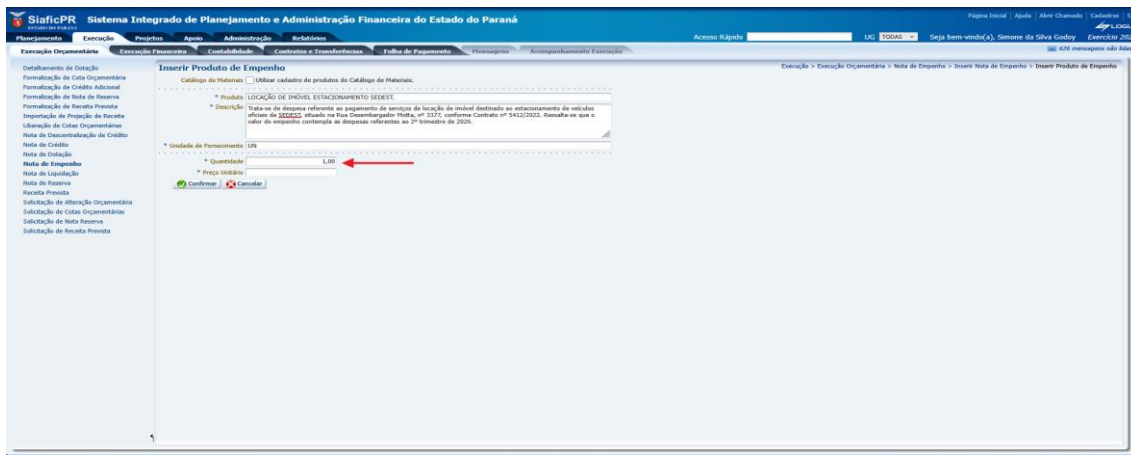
SiaficPR ESTADO DO PARANÁ Sistema Integrado de Planejamento e Administração Financeira do Estado do Paraná

Página Inicial | Ajuda | Abrir Chamado | Cadastros | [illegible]

Planejamento Execução Projetos Apoio Administração Relatórios

Acesso Rápido UG TODAS Seja bem-vindo(a), Simone da Silva Godoy Exercício 202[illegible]

Execução Orçamentária Execução Financeira Contabilidade Contratos e Transferências Folha de Pagamento Mensagens Acompanhamento Execução

626 mensagens não lida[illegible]

Detalhamento de Dotação
Formalização de Cota Orçamentária
Formalização de Crédito Adicional
Formalização de Nota de Reserva
Formalização de Receita Prevista
Importação de Projeção de Receita
Liberação de Cotas Orçamentárias
Nota de Descentralização de Crédito
Nota de Crédito
Nota de Dotação
Nota de Empenho
Nota de Liquidação
Nota de Reserva
Receita Prevista
Solicitação de Alteração Orçamentária
Solicitação de Cotas Orçamentárias
Solicitação de Nota Reserva
Solicitação de Receita Prevista

Inserir Produto de Empenho

Execução > Execução Orçamentária > Nota de Empenho > Inserir Nota de Empenho > Inserir Produto de Empenho

Catálogo de Materiais Utilizar cadastro de produtos do Catálogo de Materiais.

* Produto LOCAÇÃO DE IMÓVEL ESTACIONAMENTO SEDEST.

* Descrição Trata-se de despesa referente ao pagamento de serviços de locação de imóvel destinado ao estacionamento de veículos oficiais da SEDEST, situado na Rua Desembargador Motta, nº 3377, conforme Contrato nº 5412/2022. Ressalta-se que o valor do empenho contempla as despesas referentes ao 2º trimestre de 2026.

* Unidade de Fornecimento UN

* Quantidade 1,00

* Preço Unitário

Confirmar Cancelar